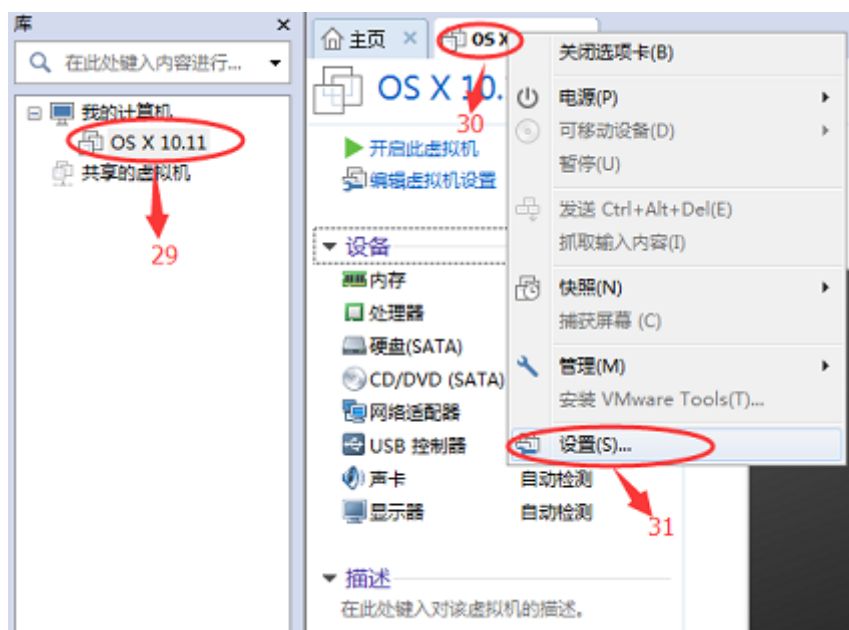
库 ×

在此处键入内容进行...

我的计算机

OS X 10.11

共享的虚拟机

29

主页 ×

OS X

OS X 10.

30

开启此虚拟机

编辑虚拟机设置

设备

内存

处理器

硬盘(SATA)

CD/DVD (SATA)

网络适配器

USB 控制器

声卡 自动检测

显示器 自动检测

描述

在此处键入对该虚拟机的描述。

关闭选项卡(B)

电源(P)

可移动设备(D)

暂停(U)

发送 Ctrl+Alt+Del(E)

抓取输入内容(I)

快照(N)

捕获屏幕 (C)

管理(M)

安装 VMware Tools(T)...

设置(S)...

31